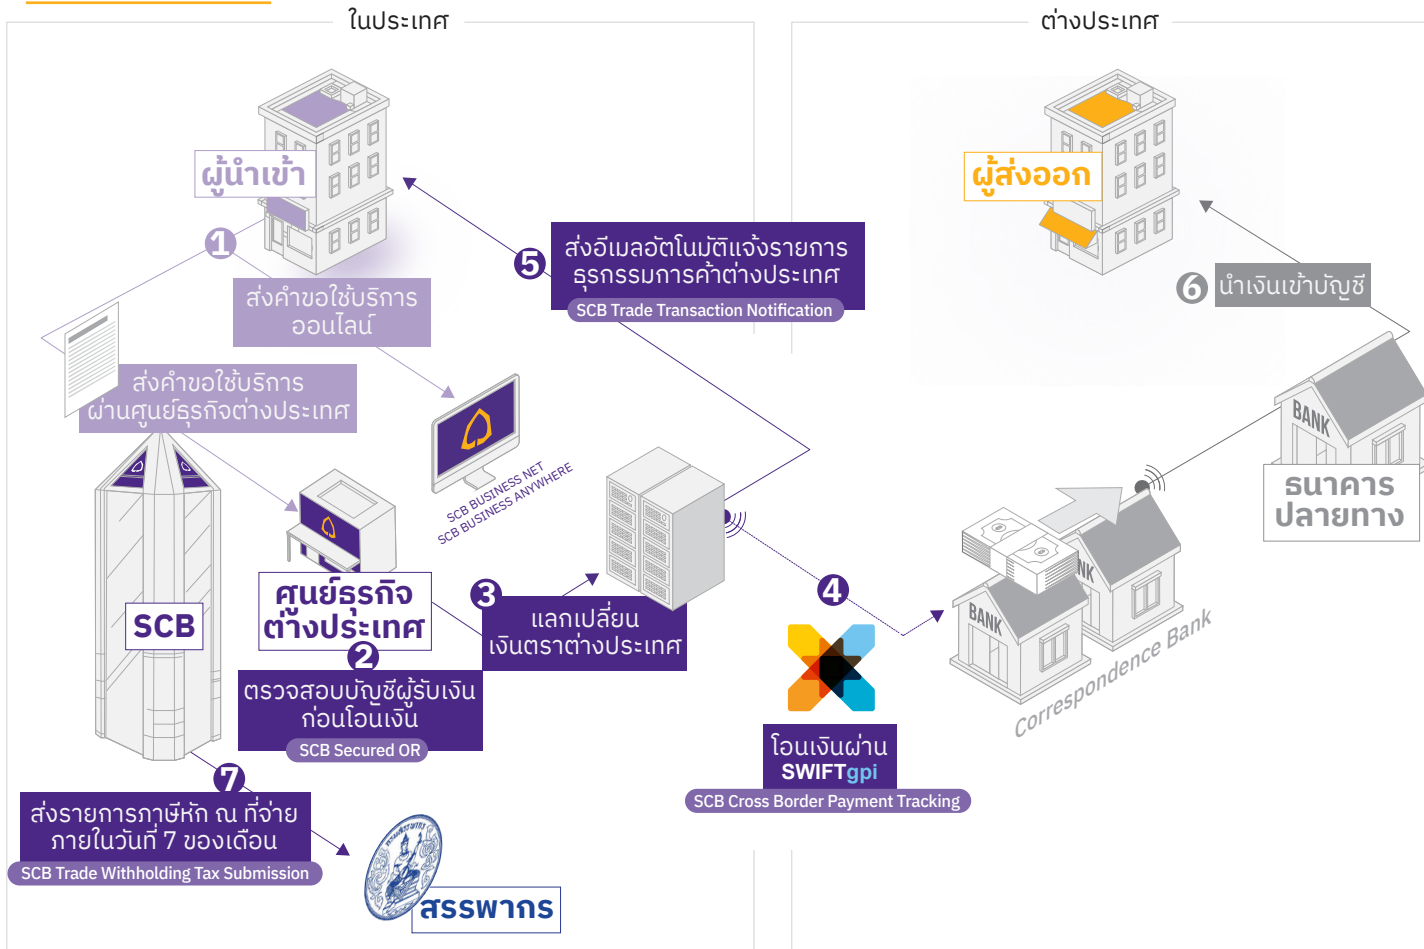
ในประเทศ

ต่างประเทศ

ผู้นำเข้า

ผู้ส่งออก

1

ส่งคำขอใช้บริการออนไลน์

ส่งคำขอใช้บริการผ่านศูนย์ธุรกิจต่างประเทศ

5

ส่งอีเมลอัตโนมัติแจ้งรายการธุรกรรมการค้าต่างประเทศ

SCB Trade Transaction Notification

6 นำเงินเข้าบัญชี

SCB BUSINESS NET
SCB BUSINESS ANYWHERE

BANK

ธนาคารปลายทาง

SCB

ศูนย์ธุรกิจต่างประเทศ

3

แลกเปลี่ยนเงินตราต่างประเทศ

4

BANK

Correspondence Bank

2

ตรวจสอบบัญชีผู้รับเงินก่อนโอนเงิน

SCB Secured OR

โอนเงินผ่าน
SWIFTgpi

SCB Cross Border Payment Tracking

7

ส่งรายการภาษีหัก ณ ที่จ่ายภายในวันที่ 7 ของเดือน

SCB Trade Withholding Tax Submission

สรรพากร